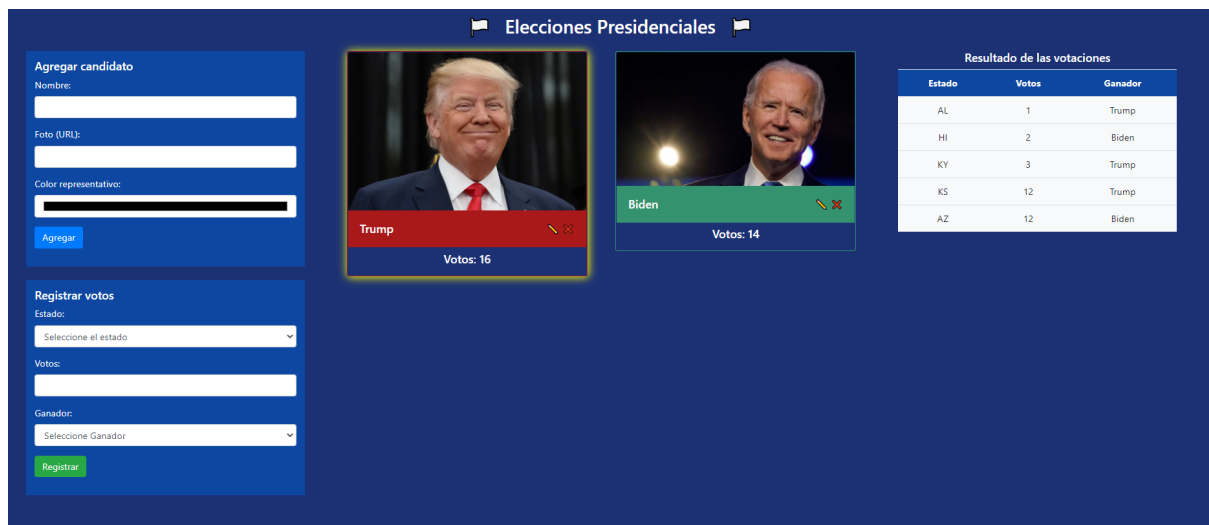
Elecciones Presidenciales

Agregar candidato
Nombre:
Foto (URL):
Color representativo:
Agregar

Registrar votos
Estado:
Seleccione el estado
Votos:
Ganador:
Seleccione Ganador
Registrar

Trump
Votos: 16

Biden
Votos: 14

Resultado de las votaciones

| Estado | Votos | Ganador |
|---|---|---|
| AL | 1 | Trump |
| HI | 2 | Biden |
| KY | 3 | Trump |
| KS | 12 | Trump |
| AZ | 12 | Biden |